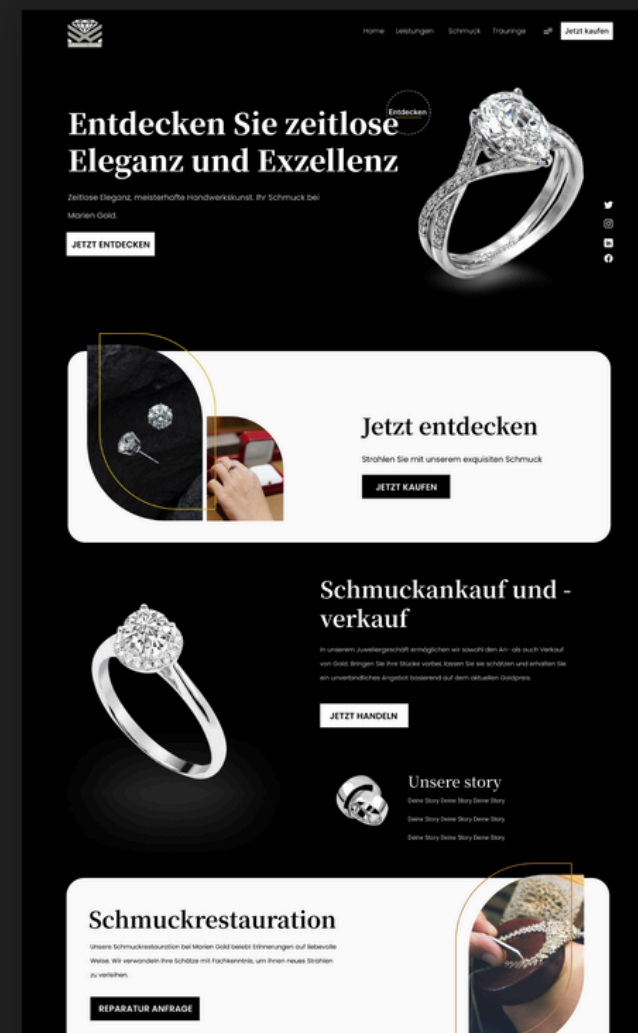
Home Leistungen Schmuck Trauringe Jetzt kaufen

Entdecken Sie zeitlose Eleganz und Exzellenz

Entdecken

Zeitlose Eleganz, meisterhafte Handwerkskunst. Ihr Schmuck bei Marien Gold.

JETZT ENTDECKEN

Jetzt entdecken

Strahlen Sie mit unserem exquisiten Schmuck

JETZT KAUFEN

Schmuckankauf und -verkauf

In unserem Juweliergeschäft ermöglichen wir sowohl den An- als auch Verkauf von Gold. Bringen Sie Ihre Stücke vorbei, lassen Sie sie schätzen und erhalten Sie ein unverbindliches Angebot basierend auf dem aktuellen Goldpreis.

JETZT HANDELN

Unsere story

Deine Story Deine Story Deine Story

Deine Story Deine Story Deine Story

Deine Story Deine Story Deine Story

Schmuckrestauration

Unsere Schmuckrestauration bei Marien Gold belebt Erinnerungen auf liebevolle Weise. Wir verwandeln Ihre Schätze mit Fachkenntnis, um ihnen neues Strahlen zu verleihen.

REPARATUR ANFRAGE